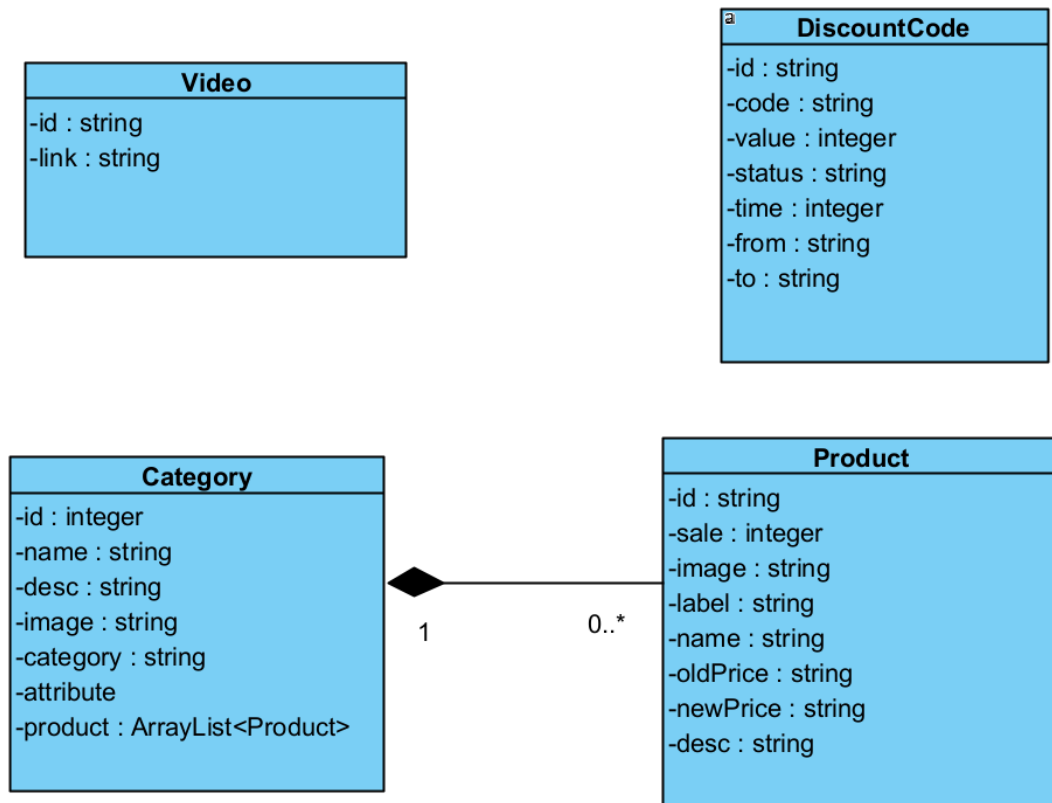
Video
-id : string
-link : string

DiscountCode
-id : string
-code : string
-value : integer
-status : string
-time : integer
-from : string
-to : string

Category
-id : integer
-name : string
-desc : string
-image : string
-category : string
-attribute
-product : ArrayList<Product>

1

0..*

Product
-id : string
-sale : integer
-image : string
-label : string
-name : string
-oldPrice : string
-newPrice : string
-desc : string